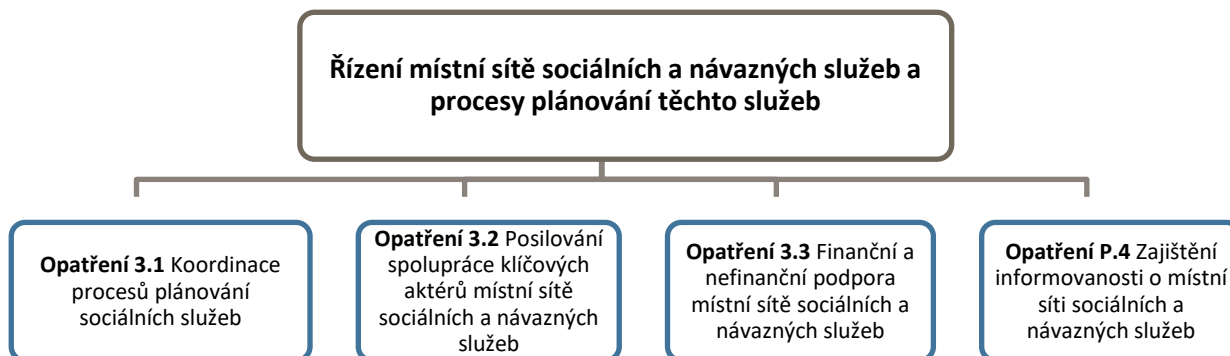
Řízení místní sítě sociálních a návazných služeb a procesy plánování těchto služeb

**Opatření 3.1** Koordinace procesů plánování sociálních služeb

**Opatření 3.2** Posilování spolupráce klíčových aktérů místní sítě sociálních a návazných služeb

**Opatření 3.3** Finanční a nefinanční podpora místní sítě sociálních a návazných služeb

**Opatření P.4** Zajištění informovanosti o místní síti sociálních a návazných služeb